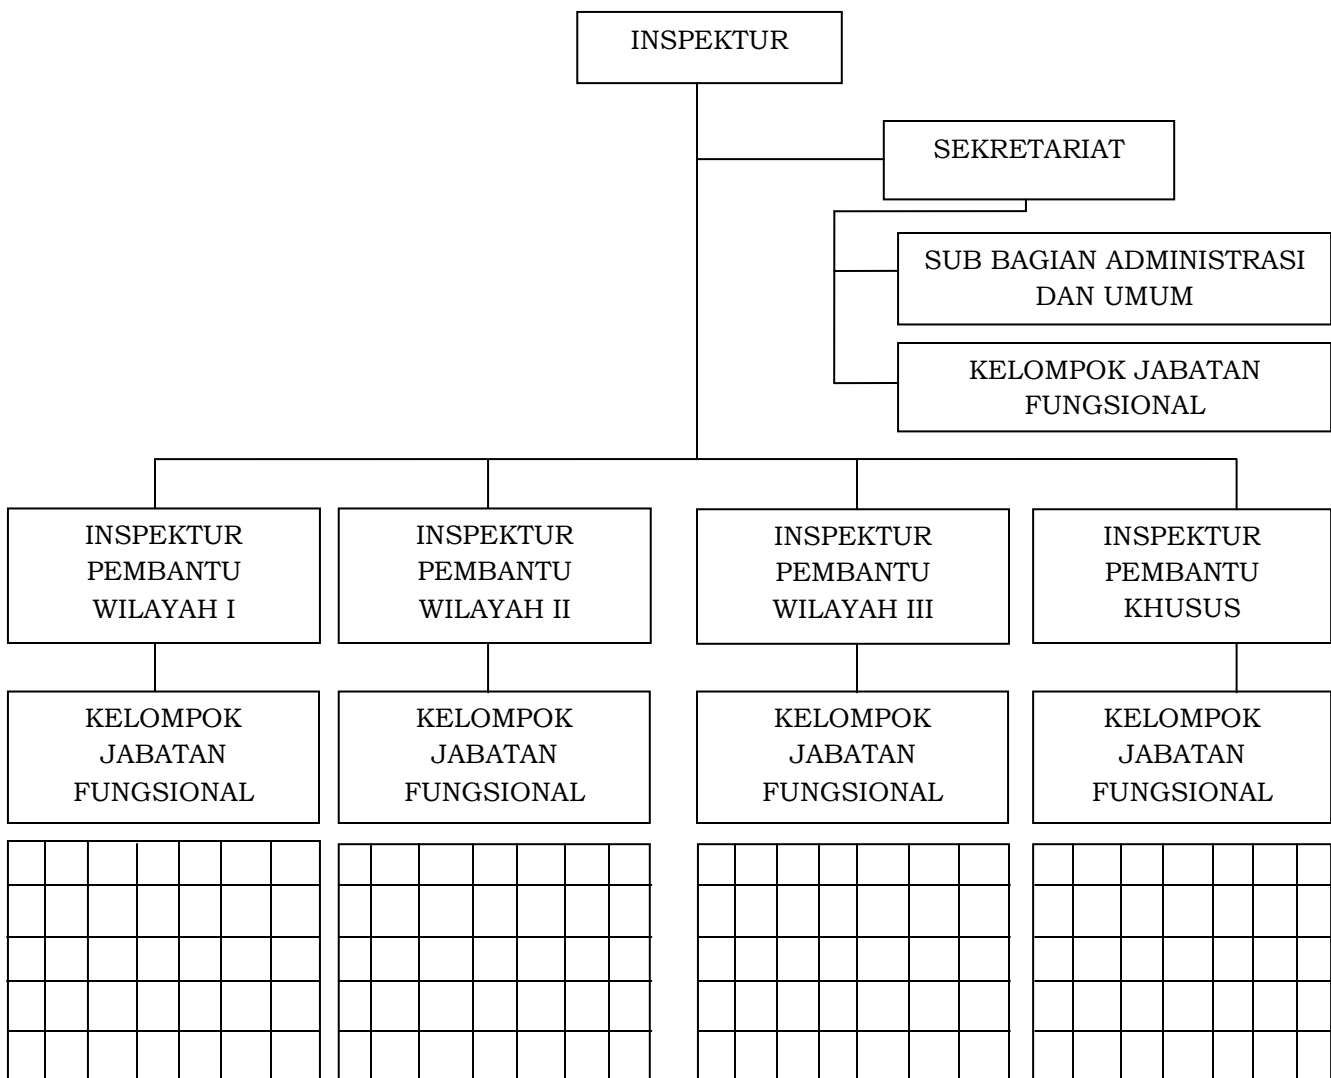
INSPEKTUR

SEKRETARIAT

SUB BAGIAN ADMINISTRASI DAN UMUM

KELOMPOK JABATAN FUNGSIONAL

INSPEKTUR PEMBANTU WILAYAH I

INSPEKTUR PEMBANTU WILAYAH II

INSPEKTUR PEMBANTU WILAYAH III

INSPEKTUR PEMBANTU KHUSUS

KELOMPOK JABATAN FUNGSIONAL

KELOMPOK JABATAN FUNGSIONAL

KELOMPOK JABATAN FUNGSIONAL

KELOMPOK JABATAN FUNGSIONAL